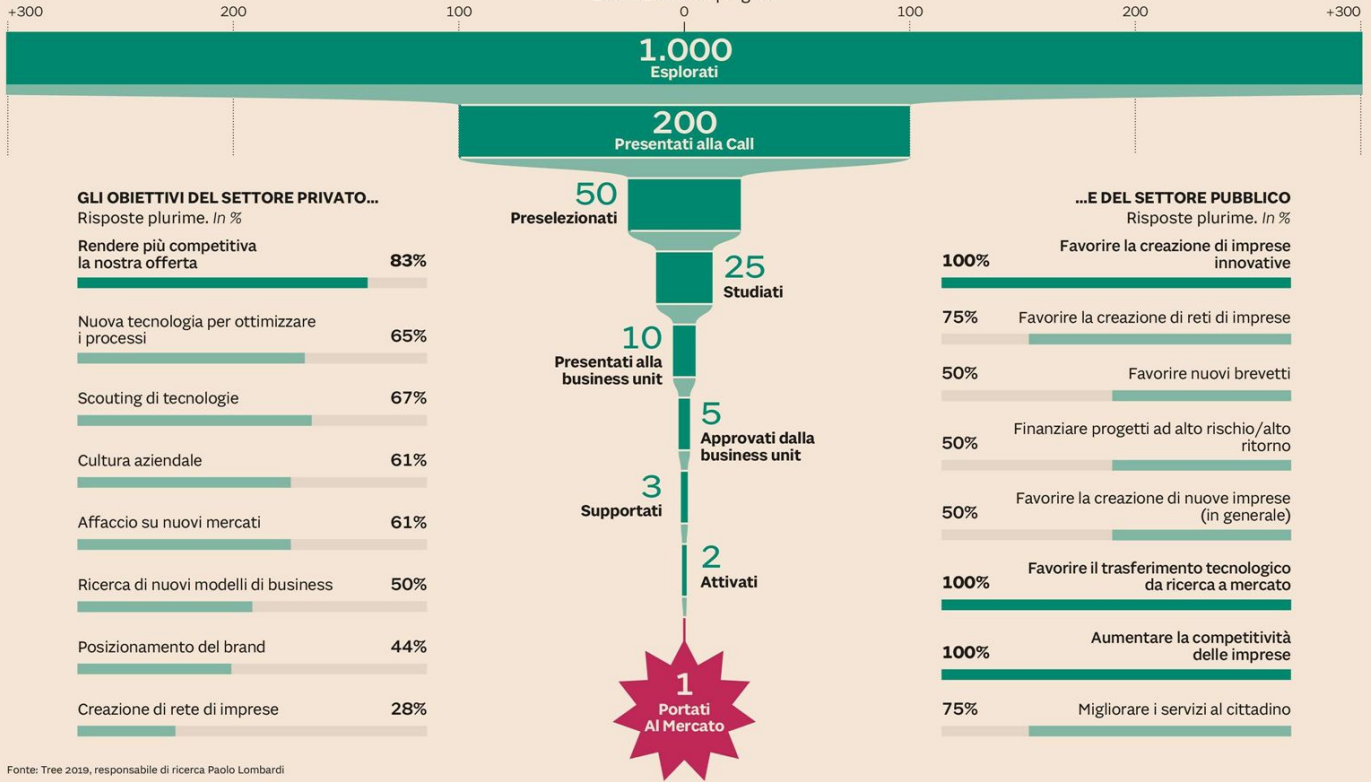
+300 200 100 0 100 200 +300

1.000
Esplorati

200
Presentati alla Call

50
Preselezionati

25
Studiati

10
Presentati alla business unit

5
Approvati dalla business unit

3
Supportati

2
Attivati

1
Portati Al Mercato

GLI OBIETTIVI DEL SETTORE PRIVATO...
Risposte plurime. In %

| | |
|---|---|
| Rendere più competitiva la nostra offerta | 83% |
| Nuova tecnologia per ottimizzare i processi | 65% |
| Scouting di tecnologie | 67% |
| Cultura aziendale | 61% |
| Affaccio su nuovi mercati | 61% |
| Ricerca di nuovi modelli di business | 50% |
| Posizionamento del brand | 44% |
| Creazione di rete di imprese | 28% |

...E DEL SETTORE PUBBLICO
Risposte plurime. In %

| | |
|---|---|
| 100% | Favorire la creazione di imprese innovative |
| 75% | Favorire la creazione di reti di imprese |
| 50% | Favorire nuovi brevetti |
| 50% | Finanziare progetti ad alto rischio/alto ritorno |
| 50% | Favorire la creazione di nuove imprese (in generale) |
| 100% | Favorire il trasferimento tecnologico da ricerca a mercato |
| 100% | Aumentare la competitività delle imprese |
| 75% | Migliorare i servizi al cittadino |

Fonte: Tree 2019, responsabile di ricerca Paolo Lombardi